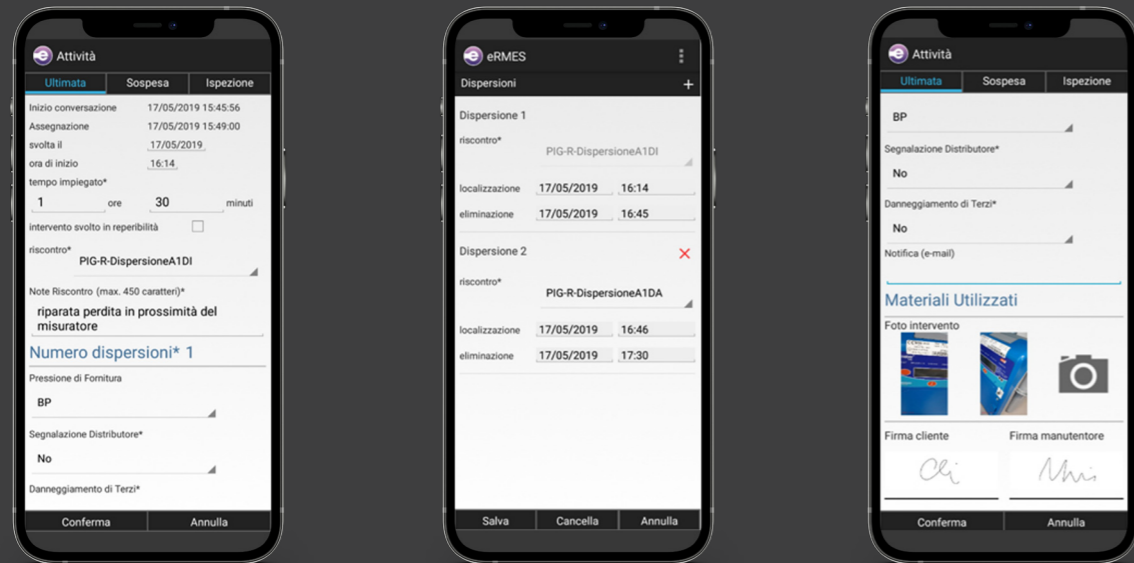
Attività

Ultimata | Sospesa | Ispezione

Inizio conversazione 17/05/2019 15:45:56
Assegnazione 17/05/2019 15:49:00
svolta il 17/05/2019
ora di inizio 16:14
tempo impiegato*
1 ore 30 minuti
intervento svolto in reperibilità
riscontro*
PIG-R-DispersioneA1DI
Note Riscontro (max. 450 caratteri)*
riparata perdita in prossimità del misuratore

Numero dispersioni* 1

Pressione di Fornitura
BP
Segnalazione Distributore*
No
Danneggiamento di Terzi*

Conferma | Annulla

eRMES

Dispersioni +

Dispersione 1
riscontro*
PIG-R-DispersioneA1DI
localizzazione 17/05/2019 16:14
eliminazione 17/05/2019 16:45

Dispersione 2
riscontro*
PIG-R-DispersioneA1DA
localizzazione 17/05/2019 16:46
eliminazione 17/05/2019 17:30

Salva | Cancella | Annulla

Attività

Ultimata | Sospesa | Ispezione

BP
Segnalazione Distributore*
No
Danneggiamento di Terzi*
No
Notifica (e-mail)

Materiali Utilizzati

Foto intervento

Firma cliente | Firma manutentore

Cli | Mri

Conferma | Annulla